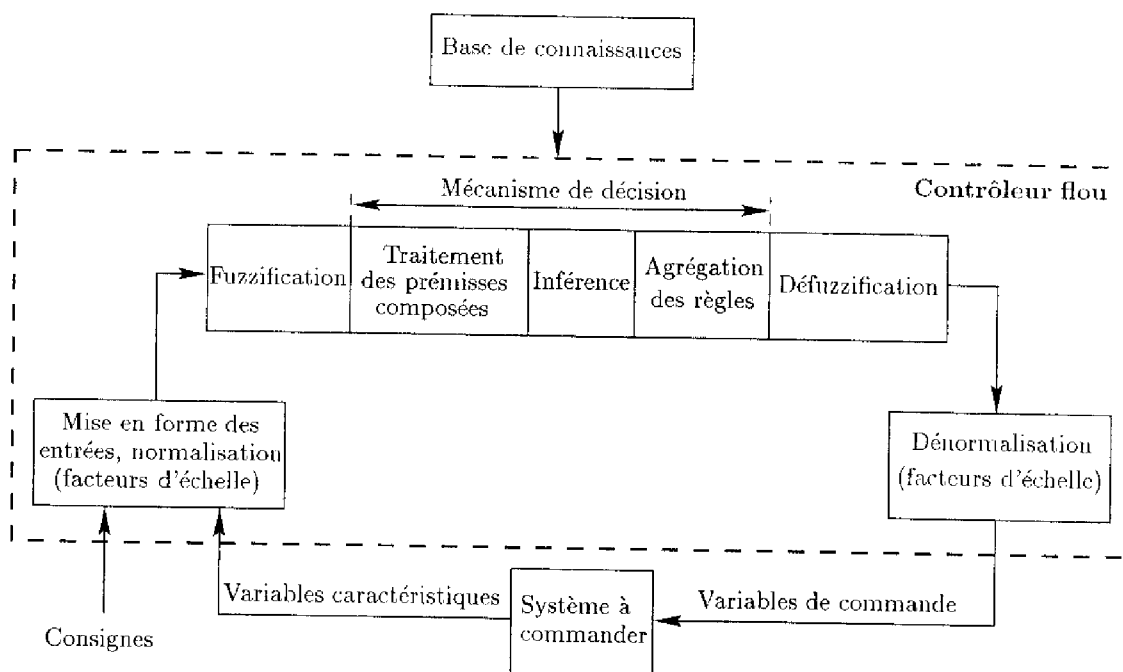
Base de connaissances

Contrôleur flou

Mécanisme de décision

Fuzzification

Traitement des prémisses composées

Inférence

Agrégation des règles

Défuzzification

Mise en forme des entrées, normalisation (facteurs d'échelle)

Dénormalisation (facteurs d'échelle)

Variables caractéristiques

Système à commander

Variables de commande

Consignes